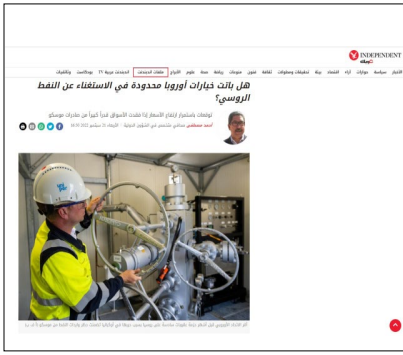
INDEPENDENT عربية

الأخبار سياسة دوليات آراء اقتصاد بيئة تحقيقات ومطولات ثقافة فنون منوعات رياضة صحة علوم الأبراج ملفات الجمجمة المحكمة عربية ٢١ بودكاست وثائقيات

هل باتت خيارات أوروبا محدودة في الاستغناء عن النفط الروسي؟

توقعات باستمرار ارتفاع الأسعار إذا فقدت الأسواق قدراً كبيراً من صادرات موسكو

أحمد مصطفى صحافي متخصص في الشؤون الدولية الأربعاء ٢١ سبتمبر ٢٠٢٢ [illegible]

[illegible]